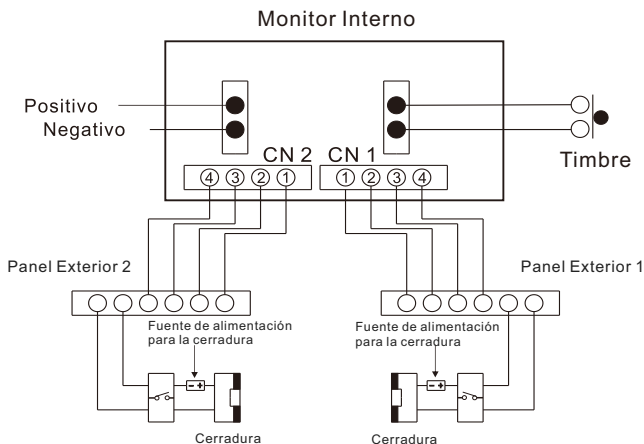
Monitor Interno

Positivo

Negativo

CN 2

CN 1

④ ③ ② ①

① ② ③ ④

Timbre

Panel Exterior 2

Panel Exterior 1

Fuente de alimentación para la cerradura

Fuente de alimentación para la cerradura

Cerradura

Cerradura